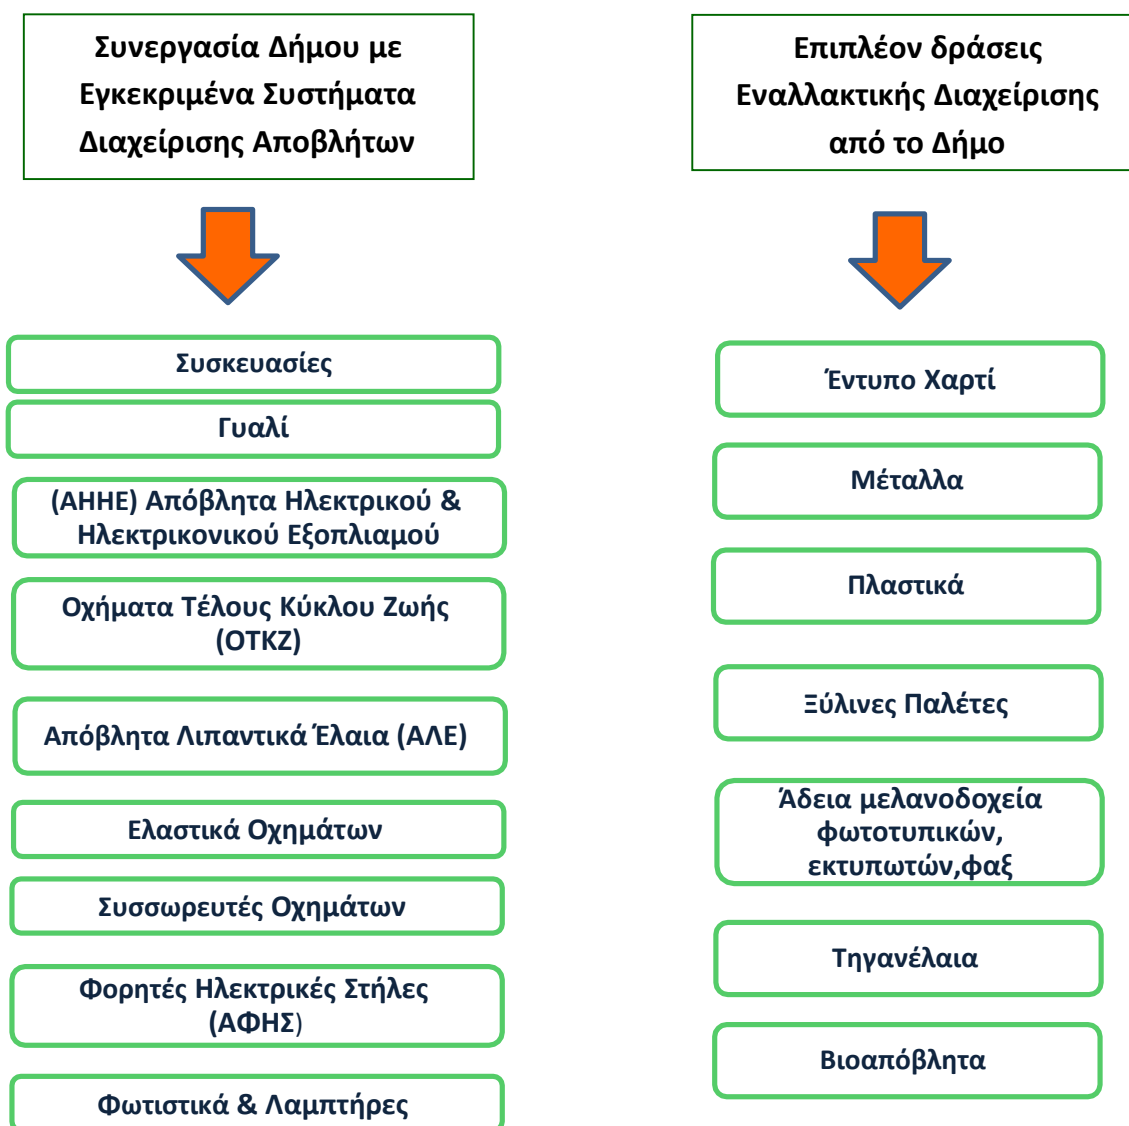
Συνεργασία Δήμου με Εγκεκριμένα Συστήματα Διαχείρισης Αποβλήτων

Συσκευασίες

Γυαλί

(ΑΗΗΕ) Απόβλητα Ηλεκτρικού & Ηλεκτρικονικού Εξοπλιαμού

Οχήματα Τέλους Κύκλου Ζωής (ΟΤΚΖ)

Απόβλητα Λιπαντικά Έλαια (ΑΛΕ)

Ελαστικά Οχημάτων

Συσσωρευτές Οχημάτων

Φορητές Ηλεκτρικές Στήλες (ΑΦΗΣ)

Φωτιστικά & Λαμπτήρες

Επιπλέον δράσεις Εναλλακτικής Διαχείρισης από το Δήμο

Έντυπο Χαρτί

Μέταλλα

Πλαστικά

Ξύλινες Παλέτες

Άδεια μελανοδοχεία φωτοτυπικών, εκτυπωτών,φαξ

Τηγανέλαια

Βιοαπόβλητα